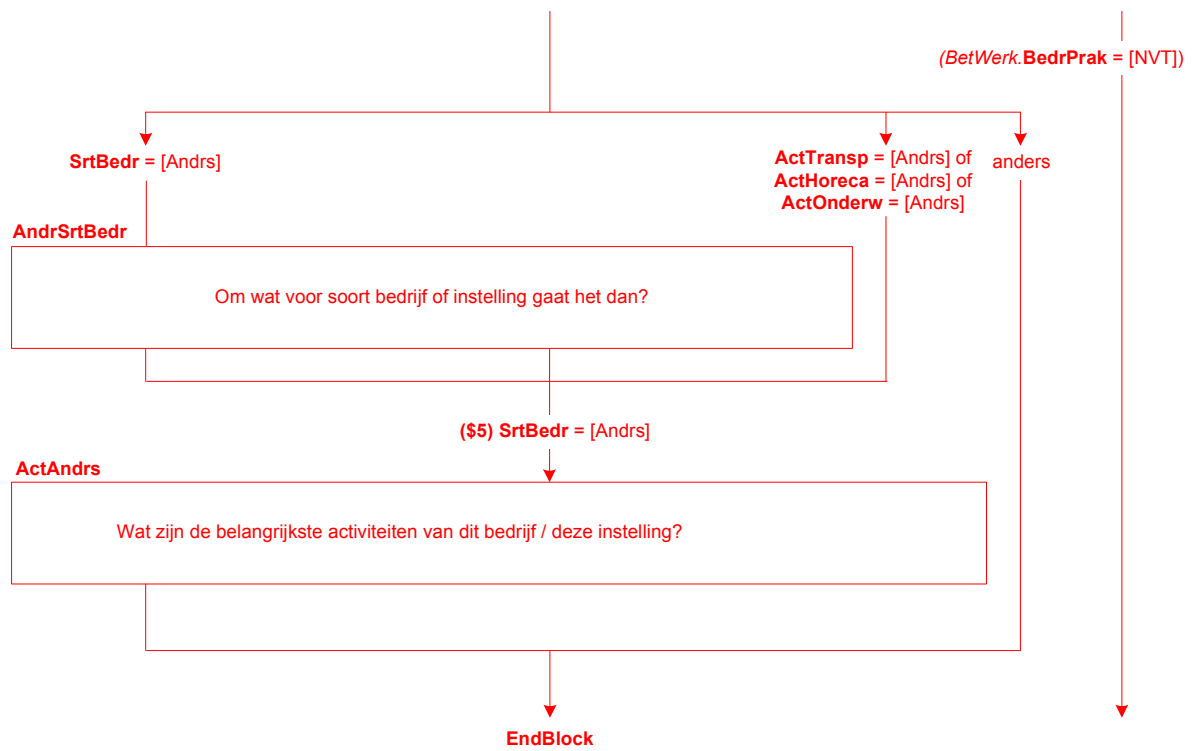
(BetWerk.BedrPrak = [NVT])

SrtBedr = [Andrs]

ActTransp = [Andrs] of
ActHoreca = [Andrs] of
ActOnderw = [Andrs]

anders

AndrSrtBedr

Om wat voor soort bedrijf of instelling gaat het dan?

($5) SrtBedr = [Andrs]

ActAndrs

Wat zijn de belangrijkste activiteiten van dit bedrijf / deze instelling?

EndBlock